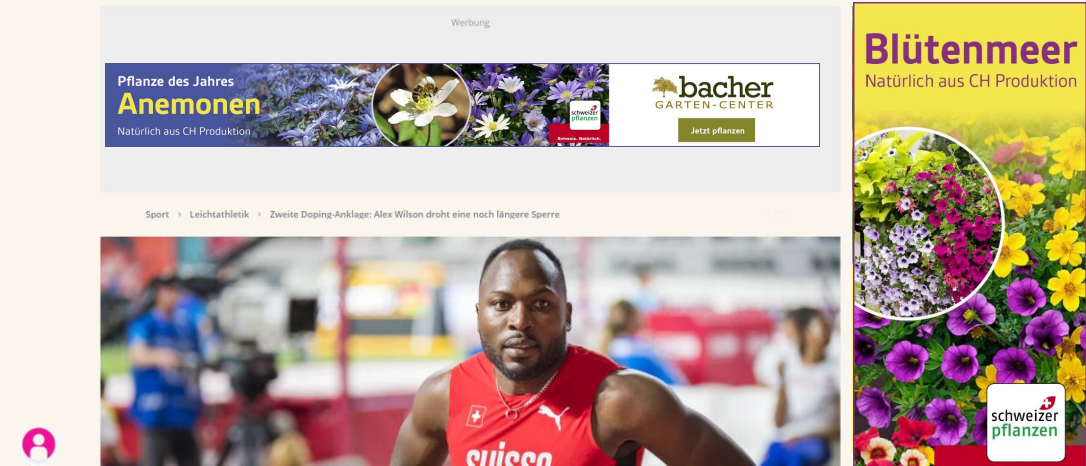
Werbung

Pflanze des Jahres
Anemonen
Natürlich aus CH Produktion

schweizer pflanzen
Schweiz. Natürlich.

bacher
GARTEN-CENTER
Jetzt pflanzen

Sport › Leichtathletik › Zweite Doping-Anklage: Alex Wilson droht eine noch längere Sperre

SVISSE

Blütenmeer
Natürlich aus CH Produktion

schweizer pflanzen